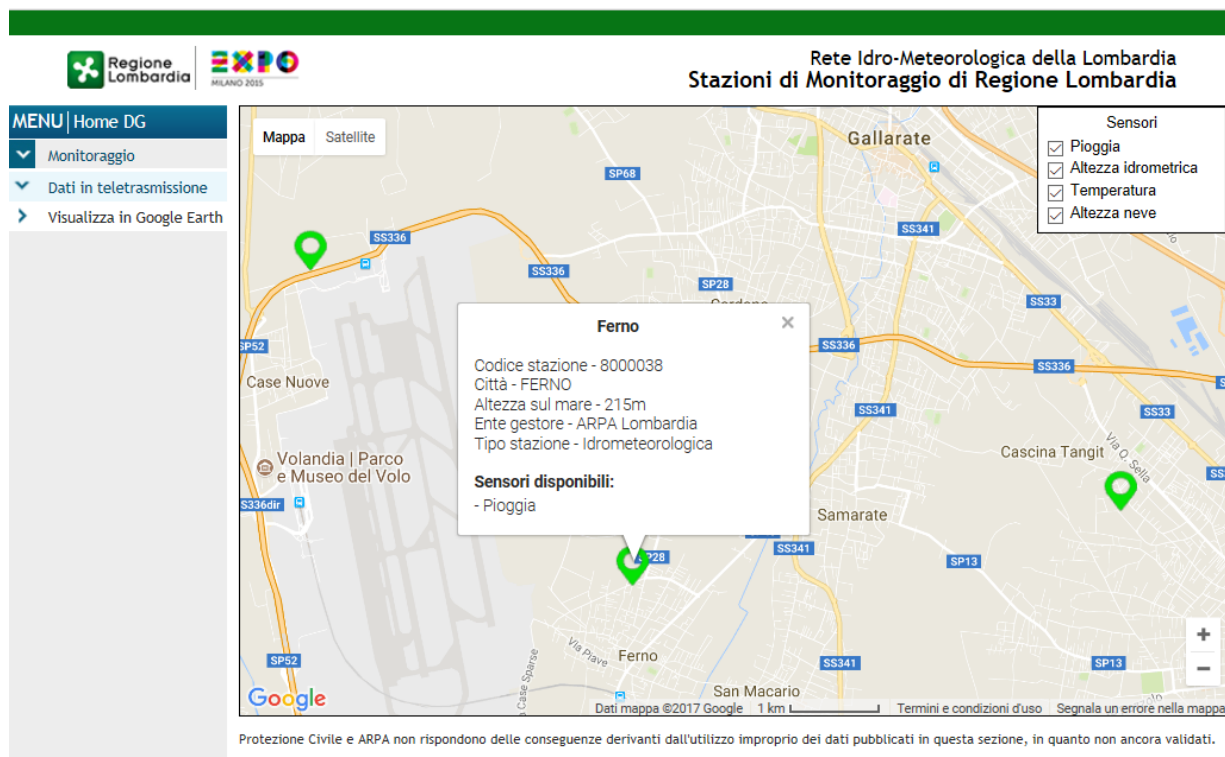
Regione Lombardia

EXPO MILANO 2015

Rete Idro-Meteorologica della Lombardia
Stazioni di Monitoraggio di Regione Lombardia

MENU | Home DG

Monitoraggio

Dati in teletrasmissione

Visualizza in Google Earth

Mappa Satellite

Sensori
Pioggia
Altezza idrometrica
Temperatura
Altezza neve

Gallarate
SP68
SS336
SS341
SS336
SP28
Cardano
SS33
SP52
SS336
SS336
Case Nuove
SS341
SS33
Volandia | Parco e Museo del Volo
Cascina Tangit
Via O. Sella
SS336dir
Samarate
SP28
SS341
SP13
SP52
Via Piave
Case Sparse
Ferno
SS341
SP13
San Macario

Ferno

Codice stazione - 8000038
Città - FERNO
Altezza sul mare - 215m
Ente gestore - ARPA Lombardia
Tipo stazione - Idrometeorologica

Sensori disponibili:
- Pioggia

Google
Dati mappa ©2017 Google 1 km Termini e condizioni d'uso Segnala un errore nella mappa

Protezione Civile e ARPA non rispondono delle conseguenze derivanti dall'utilizzo improprio dei dati pubblicati in questa sezione, in quanto non ancora validati.